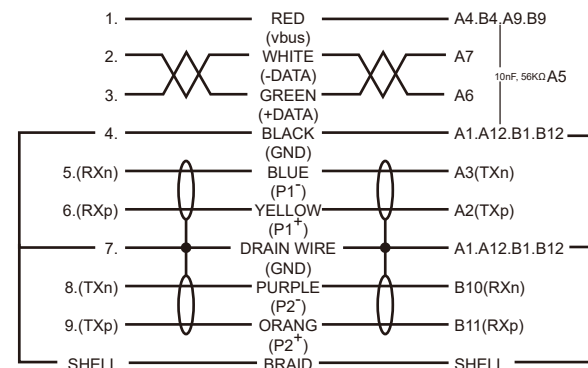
1. RED (vbus) A4.B4.A9.B9

2. WHITE (-DATA) A7

3. GREEN (+DATA) A6

10nF, 56KΩ A5

4. BLACK (GND) A1.A12.B1.B12

5.(RXn) BLUE ($P1^-$) A3(TXn)

6.(RXp) YELLOW ($P1^+$) A2(TXp)

7. DRAIN WIRE (GND) A1.A12.B1.B12

8.(TXn) PURPLE ($P2^-$) B10(RXn)

9.(TXp) ORANG ($P2^+$) B11(RXp)

SHELL BRAID SHELL